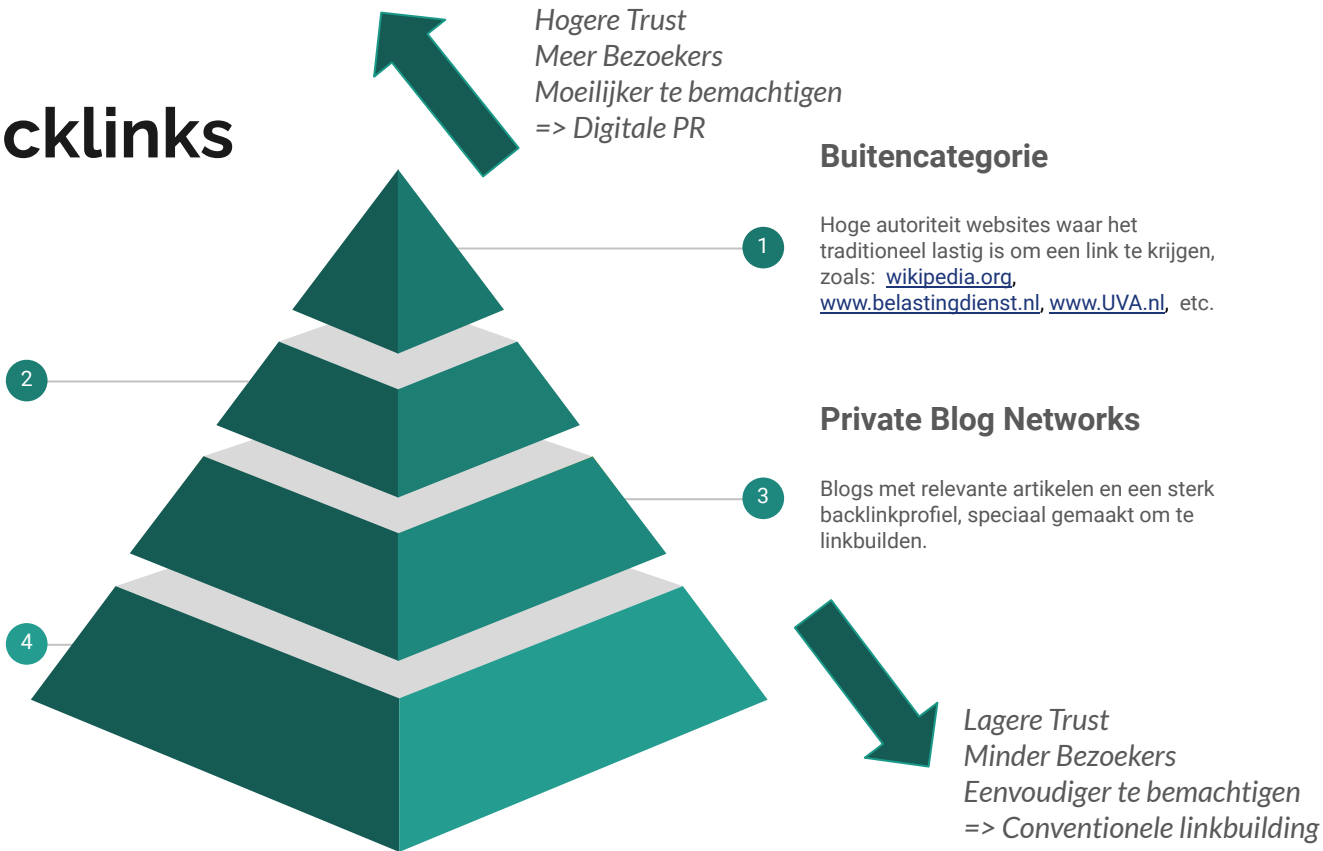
cklinks

Hogere Trust
Meer Bezoekers
Moeilijker te bemachtigen
=> Digitale PR

Buitencategorie

1

Hoge autoriteit websites waar het traditioneel lastig is om een link te krijgen, zoals: wikipedia.org, www.belastingdienst.nl, www.UVA.nl, etc.

2

Private Blog Networks

3

Blogs met relevante artikelen en een sterk backlinkprofiel, speciaal gemaakt om te linkbuilden.

4

Lagere Trust
Minder Bezoekers
Eenvoudiger te bemachtigen
=> Conventionele linkbuilding